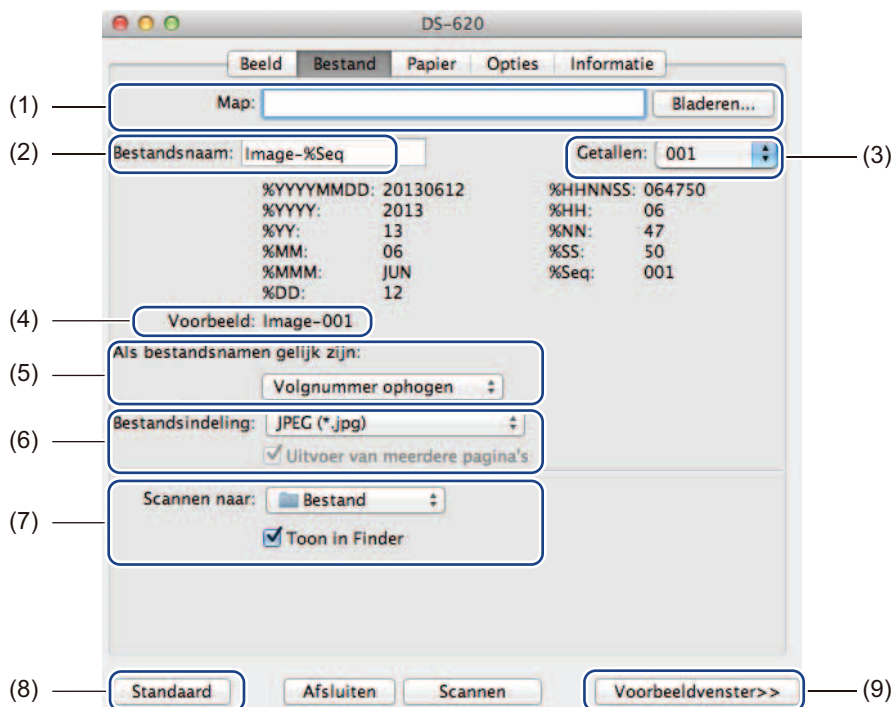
DS-620

Beeld | Bestand | Papier | Opties | Informatie

(1) Map: Bladeren...

(2) Bestandsnaam: Image-%Seq

Getallen: 001 (3)

| %YYYYMMDD: | 20130612 | %HHNNSS: | 064750 |
|---|---|---|---|
| %YYYY: | 2013 | %HH: | 06 |
| %YY: | 13 | %NN: | 47 |
| %MM: | 06 | %SS: | 50 |
| %MMM: | JUN | %Seq: | 001 |
| %DD: | 12 | | |

(4) Voorbeeld: Image-001

(5) Als bestandsnamen gelijk zijn:

Volgnummer ophogen

(6) Bestandsindeling: JPEG (*.jpg)

Uitvoer van meerdere pagina's

(7) Scannen naar: Bestand

Toon in Finder

(8) Standaard

Afsluiten

Scannen

Voorbeeldvenster>> (9)